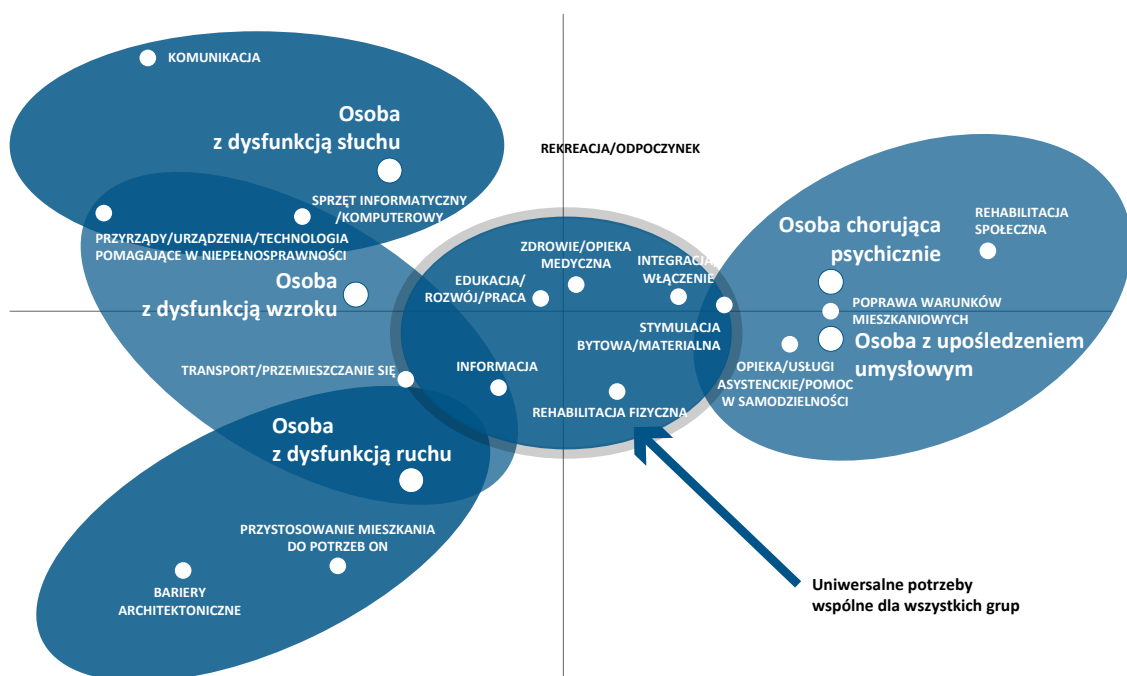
KOMUNIKACJA

Osoba
z dysfunkcją słuchu

REKREACJA/ODPOCZYNEK

SPRZĘT INFORMATYCZNY
/KOMPUTEROWY

PRZYRZĄDY/URZĄDZENIA/TECHNOLOGIA
POMAGAJĄCE W NIEPEŁNOSPRAWNOŚCI

Osoba chorująca
psychicznie

REHABILITACJA
SPOŁECZNA

ZDROWIE/OPIEKA
MEDYCZNA

INTEGRACJA/
WŁĄCZENIE

EDUKACJA/
ROZWÓJ/PRACA

Osoba
z dysfunkcją wzroku

POPRAWA WARUNKÓW
MIESZKANIOWYCH

STYMULACJA
BYTOWA/MATERIALNA

Osoba z upośledzeniem
umysłowym

OPIEKA/USŁUGI
ASYSTENCKIE/POMOC
W SAMODZIELNOŚCI

TRANSPORT/PRZEMIESZCZANIE SIĘ

INFORMACJA

REHABILITACJA FIZYCZNA

Osoba
z dysfunkcją ruchu

PRZYSTOSOWANIE MIESZKANIA
DO POTRZEB ON

BARIERY
ARCHITEKTONICZNE

Uniwersalne potrzeby
wspólne dla wszystkich grup